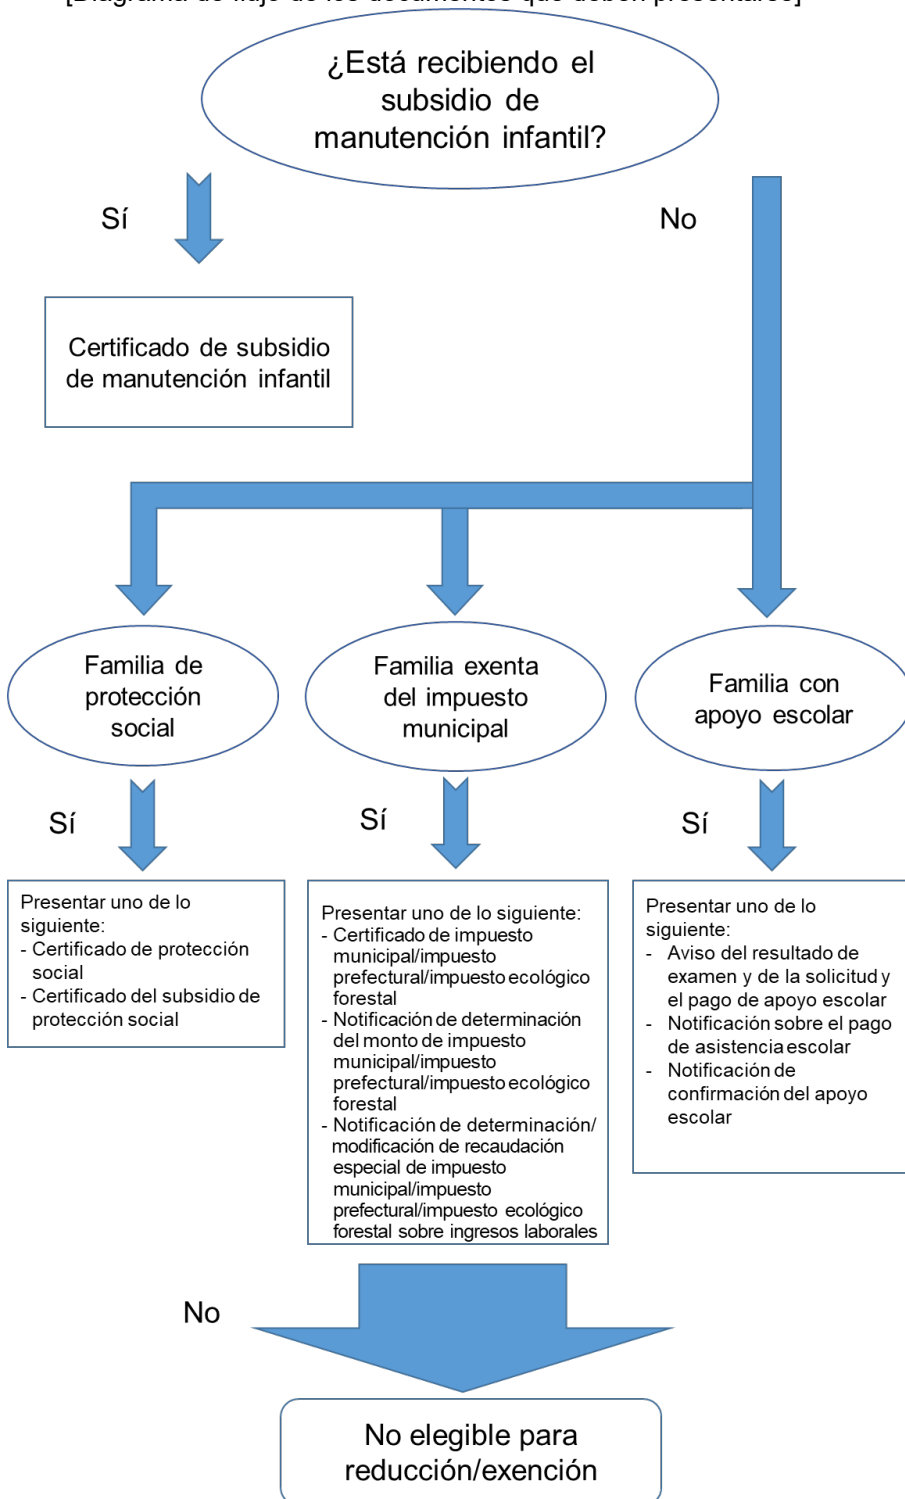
¿Está recibiendo el subsidio de manutención infantil?

Sí

No

Certificado de subsidio de manutención infantil

Familia de protección social

Familia exenta del impuesto municipal

Familia con apoyo escolar

Sí

Sí

Sí

Presentar uno de lo siguiente:
- Certificado de protección social
- Certificado del subsidio de protección social

Presentar uno de lo siguiente:
- Certificado de impuesto municipal/impuesto prefectural/impuesto ecológico forestal
- Notificación de determinación del monto de impuesto municipal/impuesto prefectural/impuesto ecológico forestal
- Notificación de determinación/ modificación de recaudación especial de impuesto municipal/impuesto prefectural/impuesto ecológico forestal sobre ingresos laborales

Presentar uno de lo siguiente:
- Aviso del resultado de examen y de la solicitud y el pago de apoyo escolar
- Notificación sobre el pago de asistencia escolar
- Notificación de confirmación del apoyo escolar

No

No elegible para reducción/exención